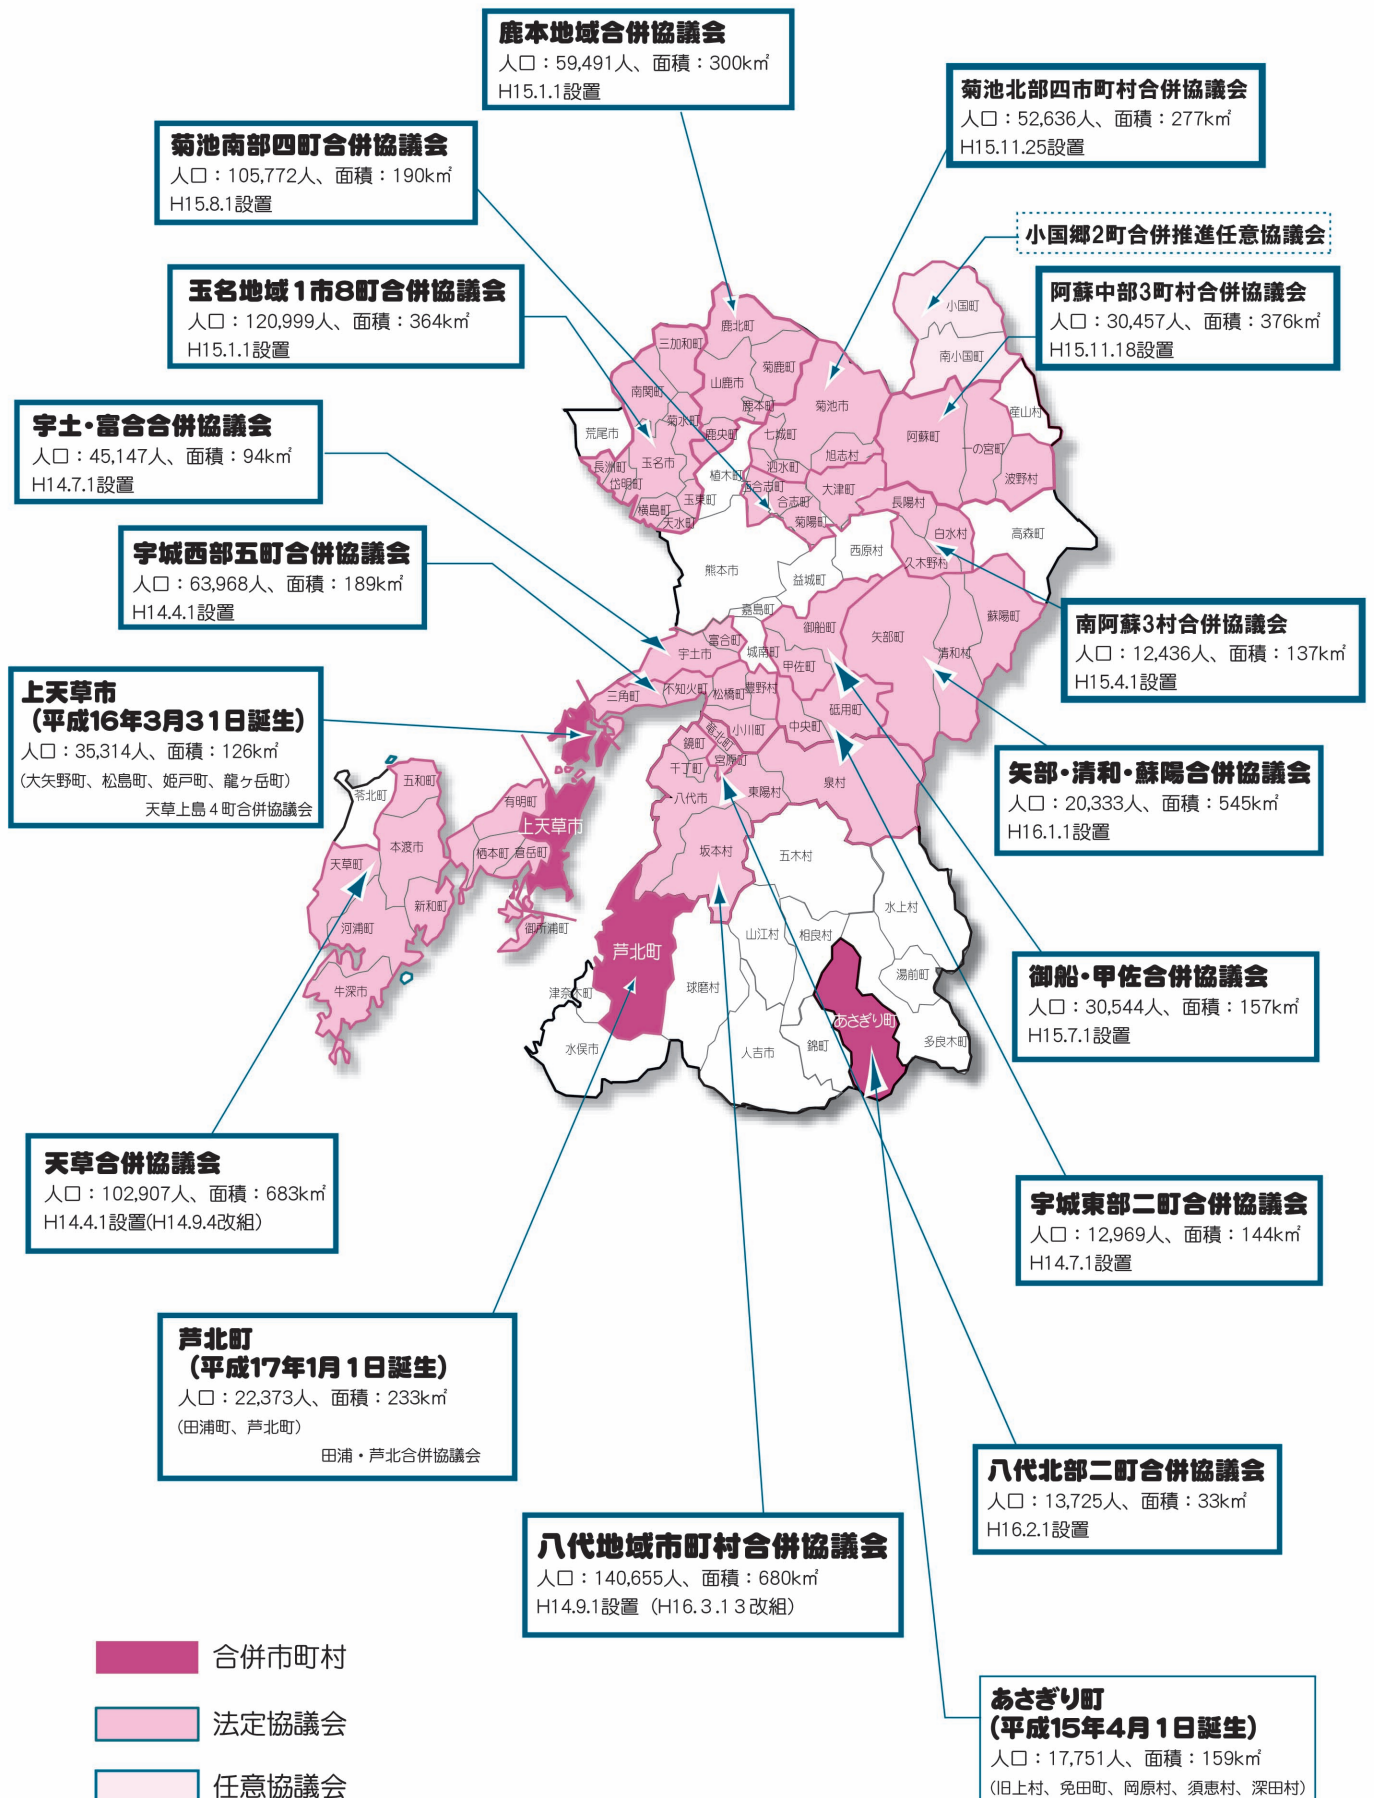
鹿本地域合併協議会
人口：59,491人、面積：300㎢
H15.1.1設置

菊池北部四市町村合併協議会
人口：52,636人、面積：277㎢
H15.11.25設置

菊池南部四町合併協議会
人口：105,772人、面積：190㎢
H15.8.1設置

小国郷2町合併推進任意協議会

玉名地域1市8町合併協議会
人口：120,999人、面積：364㎢
H15.1.1設置

阿蘇中部3町村合併協議会
人口：30,457人、面積：376㎢
H15.11.18設置

宇土・富合合併協議会
人口：45,147人、面積：94㎢
H14.7.1設置

宇城西部五町合併協議会
人口：63,968人、面積：189㎢
H14.4.1設置

南阿蘇3村合併協議会
人口：12,436人、面積：137㎢
H15.4.1設置

上天草市
（平成16年3月31日誕生）
人口：35,314人、面積：126㎢
（大矢野町、松島町、姫戸町、龍ヶ岳町）
天草上島４町合併協議会

矢部・清和・蘇陽合併協議会
人口：20,333人、面積：545㎢
H16.1.1設置

御船・甲佐合併協議会
人口：30,544人、面積：157㎢
H15.7.1設置

天草合併協議会
人口：102,907人、面積：683㎢
H14.4.1設置(H14.9.4改組)

宇城東部二町合併協議会
人口：12,969人、面積：144㎢
H14.7.1設置

芦北町
（平成17年1月1日誕生）
人口：22,373人、面積：233㎢
（田浦町、芦北町）
田浦・芦北合併協議会

八代北部二町合併協議会
人口：13,725人、面積：33㎢
H16.2.1設置

八代地域市町村合併協議会
人口：140,655人、面積：680㎢
H14.9.1設置（H16.3.13改組）

あさぎり町
（平成15年4月1日誕生）
人口：17,751人、面積：159㎢
（旧上村、免田町、岡原村、須恵村、深田村）

合併市町村
法定協議会
任意協議会

鹿北町 三加和町 菊鹿町 山鹿市 南関町 鹿本町 菊池市 荒尾市 菊水町 鹿央町 七城町 旭志村 長洲町 玉名市 植木町 泗水町 岱明町 西合志町 大津町 横島町 玉東町 合志町 天水町 菊陽町 小国町 南小国町 産山村 阿蘇町 一の宮町 波野村 長陽村 白水村 高森町 西原村 久木野村 熊本市 益城町 嘉島町 富合町 御船町 宇土市 城南町 矢部町 蘇陽町 清和村 甲佐町 三角町 不知火町 松橋町 豊野村 砥用町 小川町 中央町 鏡町 竜北町 千丁町 宮原町 東陽村 泉村 八代市 苓北町 五和町 有明町 上天草市 本渡市 栖本町 倉岳町 天草町 坂本村 五木村 新和町 水上村 河浦町 御所浦町 山江村 相良村 芦北町 湯前町 牛深市 津奈木町 球磨村 あさぎり町 水俣市 人吉市 錦町 多良木町